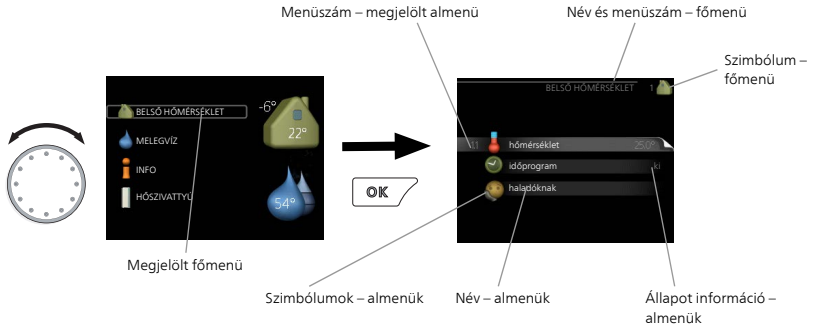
Menüszám – megjelölt almenü

Név és menüszám – főmenü

Szimbólum – főmenü

BELSŐ HŐMÉRSÉKLET

-6°

22°

MELEGVÍZ

INFO

HŐSZIVATTYÚ

54°

OK

BELSŐ HŐMÉRSÉKLET 1

1.1 hőmérséklet 25.0°

időprogram ki

haladóknak

Megjelölt főmenü

Szimbólumok – almenük

Név – almenük

Állapot információ – almenük